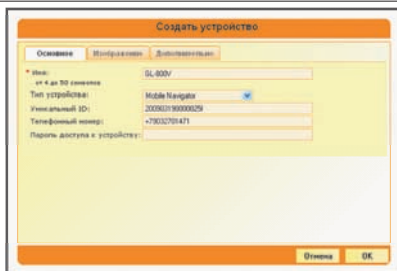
Создать устройство

Основное | Изображение | Дополнительно

* Имя:
от 4 до 50 символов
GL-800V

Тип устройства: Mobile Navigator

Уникальный ID: 200903190000029

Телефонный номер: +79032701471

Пароль доступа к устройству:

Отмена | OK